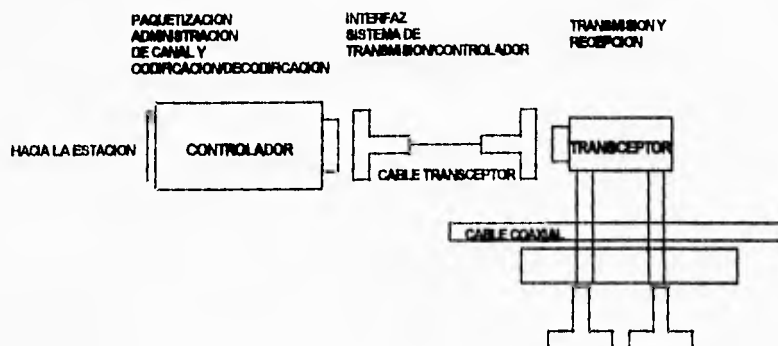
PAQUETIZACION ADMINISTRACION DE CANAL Y CODIFICACION/DECODIFICACION

INTERFAZ SISTEMA DE TRANSMISION/CONTROLADOR

TRANSMISION Y RECEPCION

HACIA LA ESTACION

CONTROLADOR

CABLE TRANSCEPTOR

TRANSCEPTOR

CABLE COAXIAL